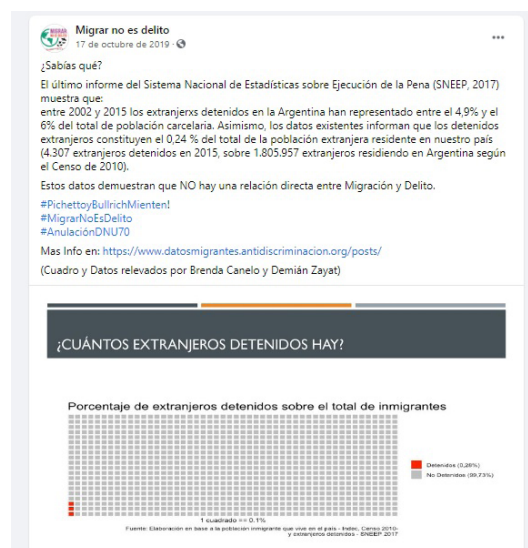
Migrar no es delito
17 de octubre de 2019 ·

...

¿Sabías qué?

El último informe del Sistema Nacional de Estadísticas sobre Ejecución de la Pena (SNEEP, 2017) muestra que:
entre 2002 y 2015 los extranjerxs detenidos en la Argentina han representado entre el 4,9% y el 6% del total de población carcelaria. Asimismo, los datos existentes informan que los detenidos extranjeros constituyen el 0,24 % del total de la población extranjera residente en nuestro país (4.307 extranjeros detenidos en 2015, sobre 1.805.957 extranjeros residiendo en Argentina según el Censo de 2010).

Estos datos demuestran que NO hay una relación directa entre Migración y Delito.

#PichettoyBullrichMienten!
#MigrarNoEsDelito
#AnulaciónDNU70

Mas Info en: https://www.datosmigrantes.antidiscriminacion.org/posts/

(Cuadro y Datos relevados por Brenda Canelo y Demián Zayat)

¿CUÁNTOS EXTRANJEROS DETENIDOS HAY?

Porcentaje de extranjeros detenidos sobre el total de inmigrantes

Detenidos (0,26%)
No Detenidos (99,73%)

1 cuadrado == 0.1%
Fuente: Elaboración en base a la población inmigrante que vive en el país - Indec, Censo 2010- y extranjeros detenidos - SNEEP 2017